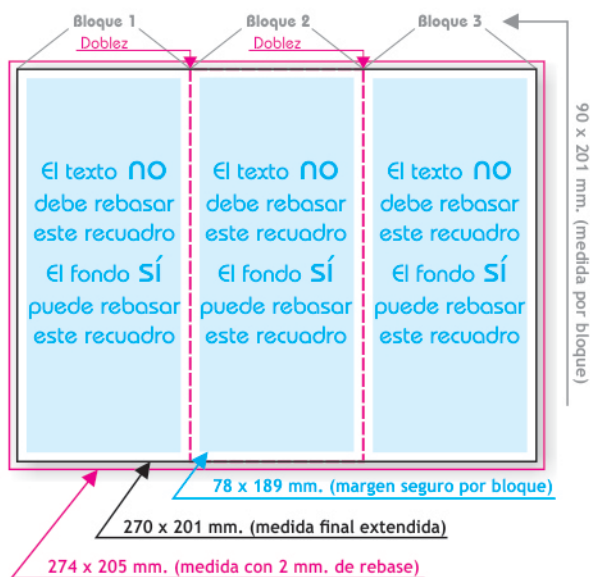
Bloque 1

Bloque 2

Bloque 3

Doblez

Doblez

90 x 201 mm. (medida por bloque)

El texto NO debe rebasar este recuadro

El fondo SÍ puede rebasar este recuadro

El texto NO debe rebasar este recuadro

El fondo SÍ puede rebasar este recuadro

El texto NO debe rebasar este recuadro

El fondo SÍ puede rebasar este recuadro

78 x 189 mm. (margen seguro por bloque)

270 x 201 mm. (medida final extendida)

274 x 205 mm. (medida con 2 mm. de rebase)